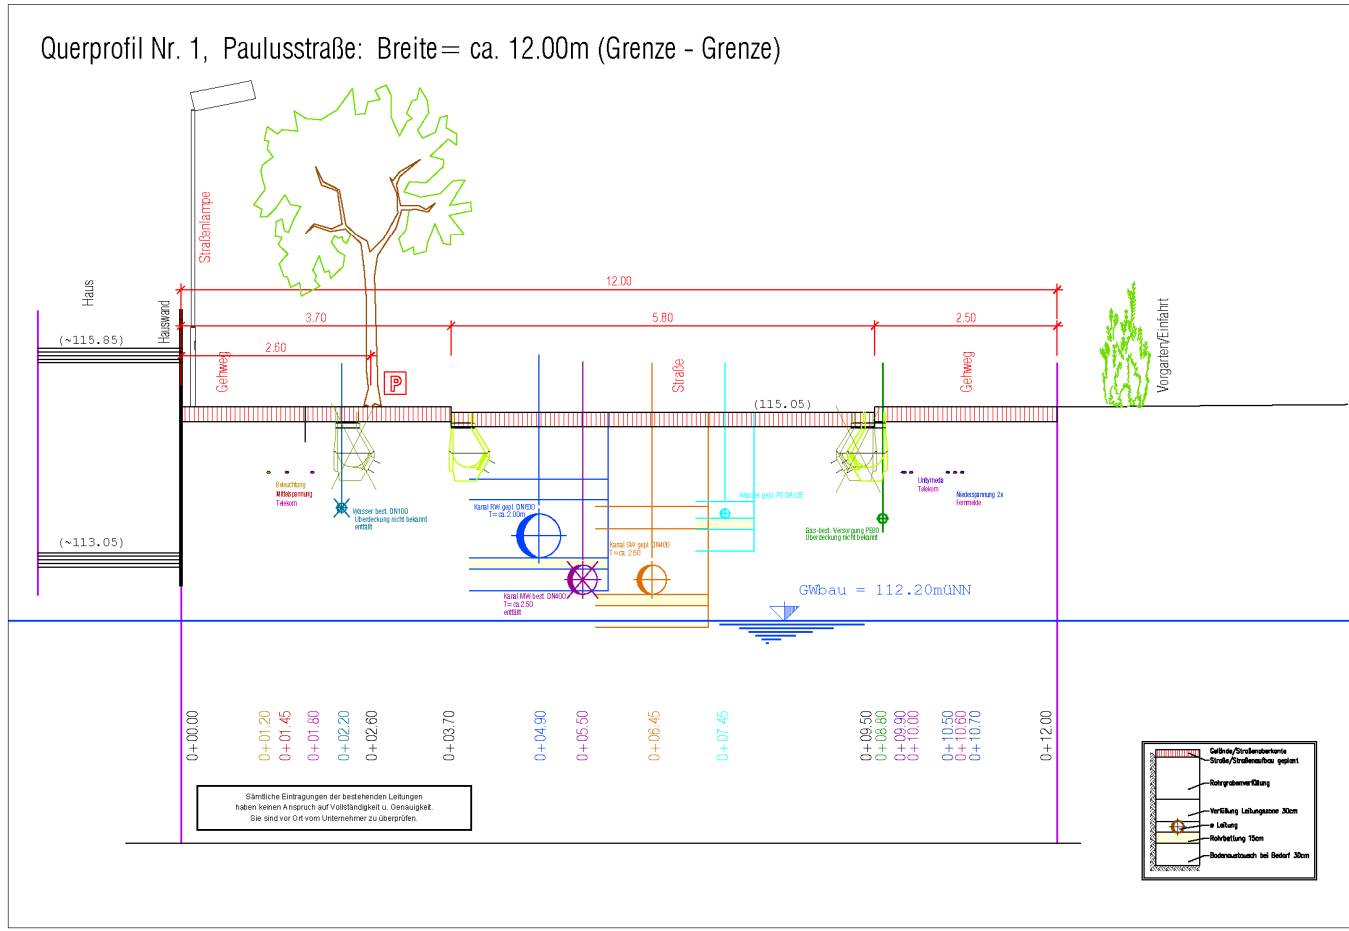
Querprofil Nr. 1, Paulusstraße: Breite= ca. 12.00m (Grenze - Grenze)

Straßenlampe

Haus

Hauswand

(~115.85)

12.00

3.70

5.80

2.50

2.60

Gehweg

P

Straße

Gehweg

Vorgarten/Einfahrt

(115.05)

Beleuchtung
Mittelspannung
Telekom

Wasser best. DN100
Überdeckung nicht bekannt
entfällt

Kanal RW gepl. DN600
T= ca. 2.00m

Kanal SW gepl. DN400
T= ca. 2.50

Kanal MW best. DN400
T= ca. 2.50
entfällt

Wasser gepl. PE DA125

Gas-best. Versorgung PE80
Überdeckung nicht bekannt

Unitymedia
Telekom

Niederspannung 2x
Fernmelde

(~113.05)

GWbau = 112.20müNN

0+00.00

0+01.20

0+01.45

0+01.80

0+02.20

0+02.60

0+03.70

0+04.90

0+05.50

0+06.45

0+07.45

0+09.50

0+08.80

0+09.90

0+10.00

0+10.50

0+10.60

0+10.70

0+12.00

Sämtliche Eintragungen der bestehenden Leitungen haben keinen Anspruch auf Vollständigkeit u. Genauigkeit. Sie sind vor Ort vom Unternehmer zu überprüfen.

Gelände/Straßenoberkante
Straße/Straßenaufbau geplant
Rohrgrabenverfüllung
Verfüllung Leitungszone 30cm
ø Leitung
Rohrbettung 15cm
Bodenaustausch bei Bedarf 30cm